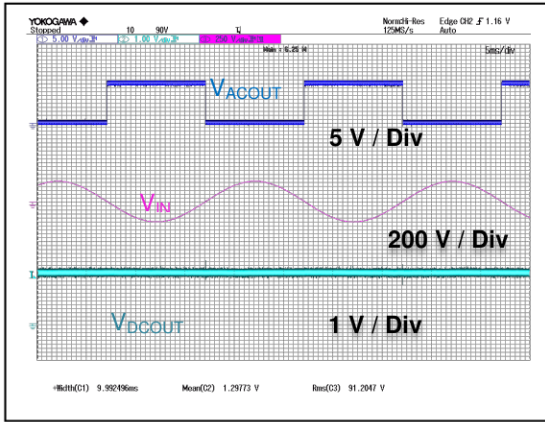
YOKOGAWA ◆
Stopped 10 90V
C1 5.00 V/div
C2 1.00 V/div
C3 250 V/div
Normal Hi-Res 125MS/s
Edge CH2 1.16 V
Auto
Main : 6.25 k
5ms/div

$V_{ACOUT}$
5 V / Div
$V_{IN}$
200 V / Div
$V_{DCOUT}$
1 V / Div

+Width(C1) 9.992496ms Mean(C2) 1.29773 V Rms(C3) 91.2047 V